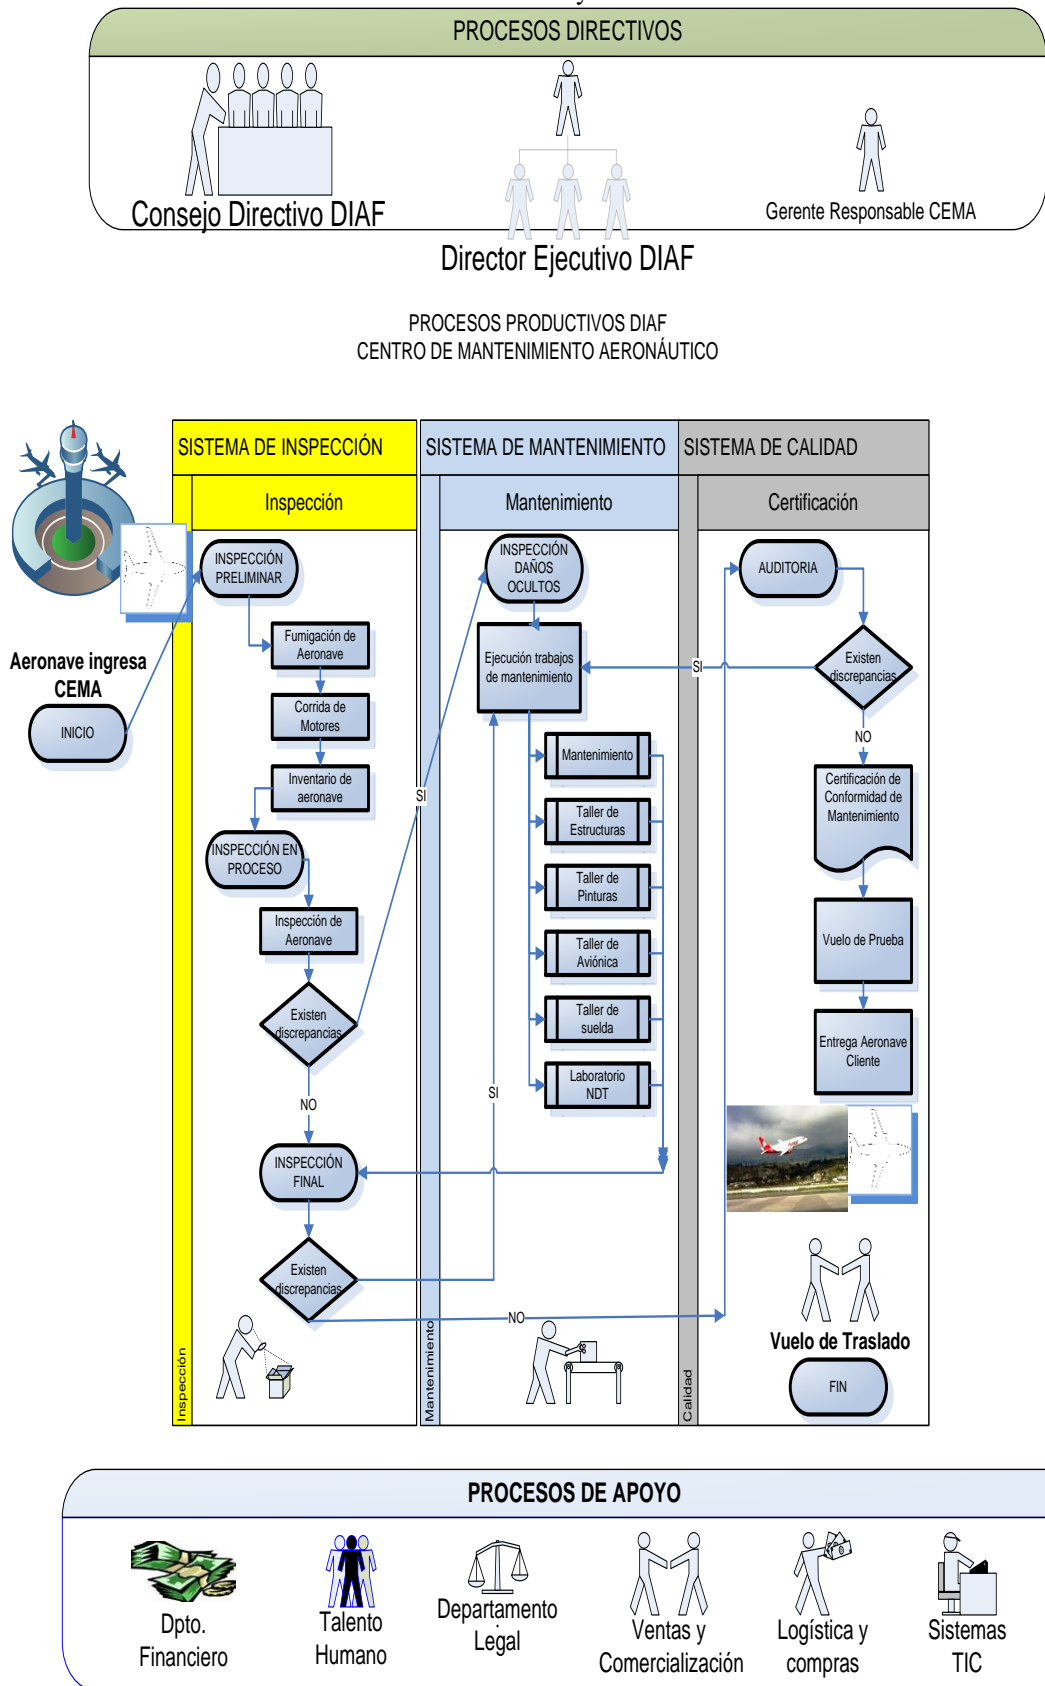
PROCESOS DIRECTIVOS

Consejo Directivo DIAF

Director Ejecutivo DIAF

Gerente Responsable CEMA

PROCESOS PRODUCTIVOS DIAF
CENTRO DE MANTENIMIENTO AERONÁUTICO

SISTEMA DE INSPECCIÓN

SISTEMA DE MANTENIMIENTO

SISTEMA DE CALIDAD

Inspección

Mantenimiento

Certificación

Aeronave ingresa CEMA

INICIO

INSPECCIÓN PRELIMINAR

Fumigación de Aeronave

Corrida de Motores

Inventario de aeronave

INSPECCIÓN EN PROCESO

Inspección de Aeronave

Existen discrepancias

NO

INSPECCIÓN FINAL

Existen discrepancias

SI

INSPECCIÓN DAÑOS OCULTOS

Ejecución trabajos de mantenimiento

Mantenimiento

Taller de Estructuras

Taller de Pinturas

Taller de Aviónica

Taller de suelda

Laboratorio NDT

SI

NO

AUDITORIA

Existen discrepancias

SI

NO

Certificación de Conformidad de Mantenimiento

Vuelo de Prueba

Entrega Aeronave Cliente

Vuelo de Traslado

FIN

Inspección

Mantenimiento

Calidad

PROCESOS DE APOYO

Dpto. Financiero

Talento Humano

Departamento Legal

Ventas y Comercialización

Logística y compras

Sistemas TIC